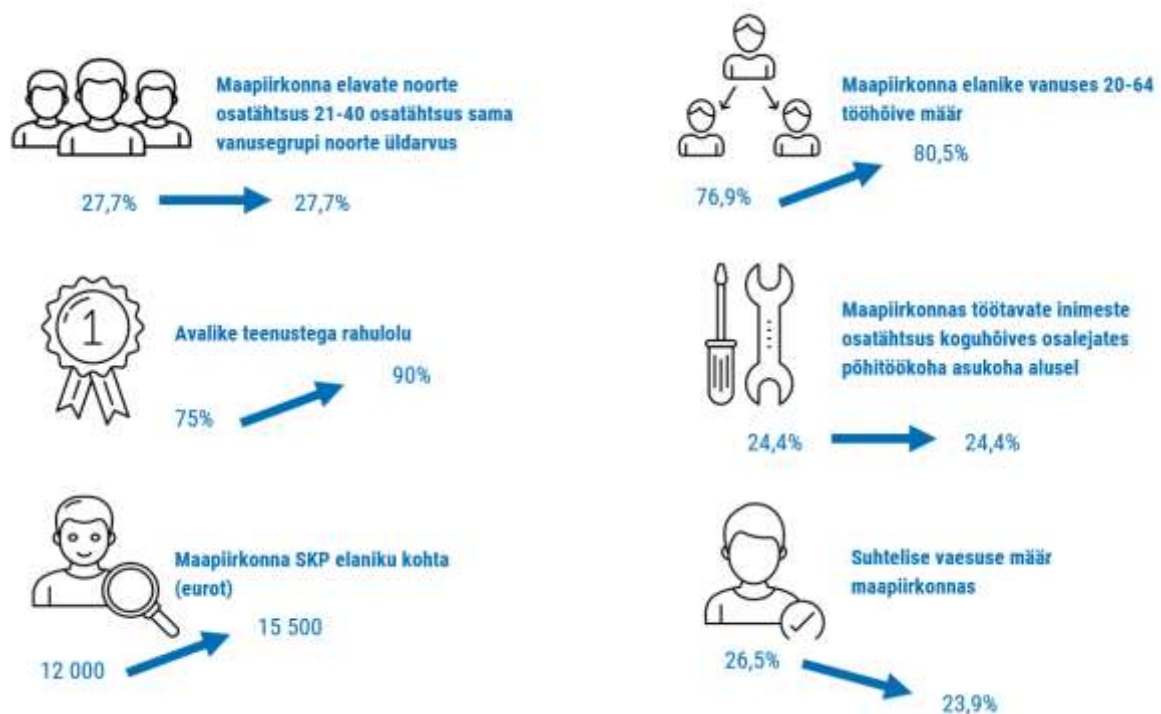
Maapiirkonna elavate noorte osatähtsus 21-40 osatähtsus sama vanusegrupi noorte üldarvus

27,7%

27,7%

Maapiirkonna elanike vanuses 20-64 tööhõive määr

76,9%

80,5%

Avalike teenustega rahulolu

75%

90%

Maapiirkonnas töötavate inimeste osatähtsus koguhõives osalejates põhitöökoha asukoha alusel

24,4%

24,4%

Maapiirkonna SKP elaniku kohta (eurot)

12 000

15 500

Suhtelise vaesuse määr maapiirkonnas

26,5%

23,9%